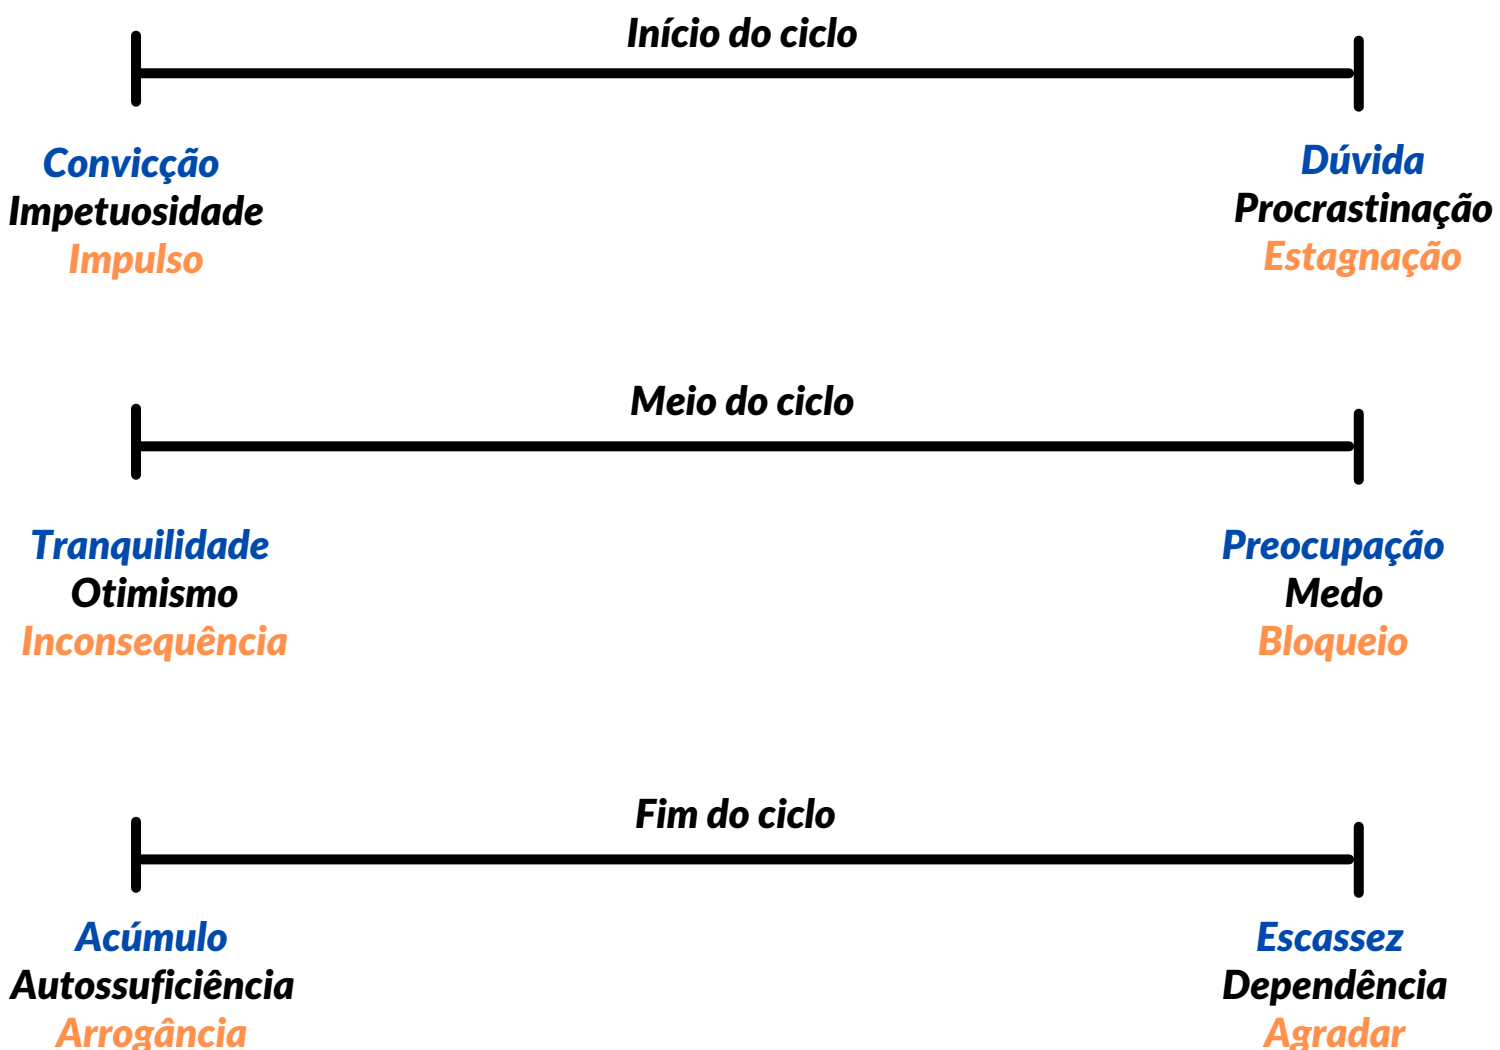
Início do ciclo

Convicção
Impetuosidade
Impulso

Dúvida
Procrastinação
Estagnação

Meio do ciclo

Tranquilidade
Otimismo
Inconsequência

Preocupação
Medo
Bloqueio

Fim do ciclo

Acúmulo
Autossuficiência
Arrogância

Escassez
Dependência
Agradar